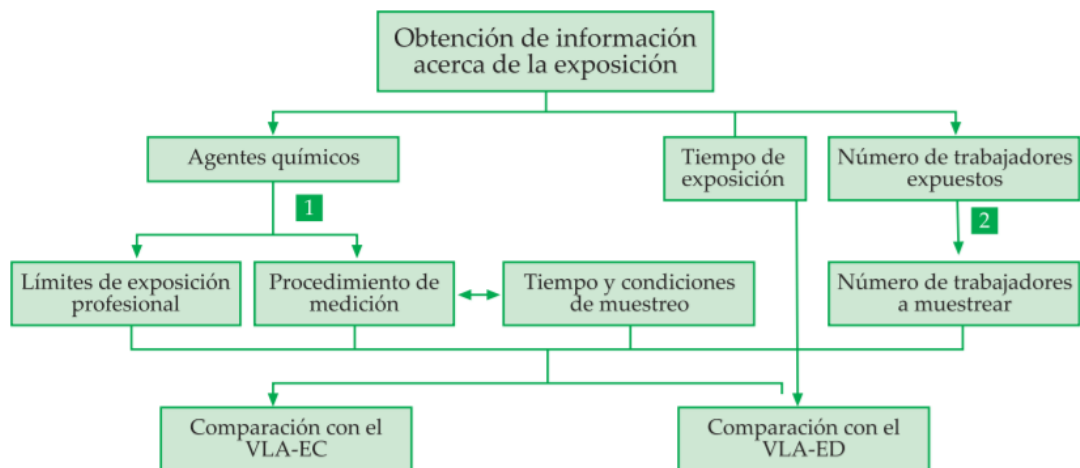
Obtención de información acerca de la exposición

Agentes químicos

Tiempo de exposición

Número de trabajadores expuestos

1

2

Límites de exposición profesional

Procedimiento de medición

Tiempo y condiciones de muestreo

Número de trabajadores a muestrear

Comparación con el VLA-EC

Comparación con el VLA-ED